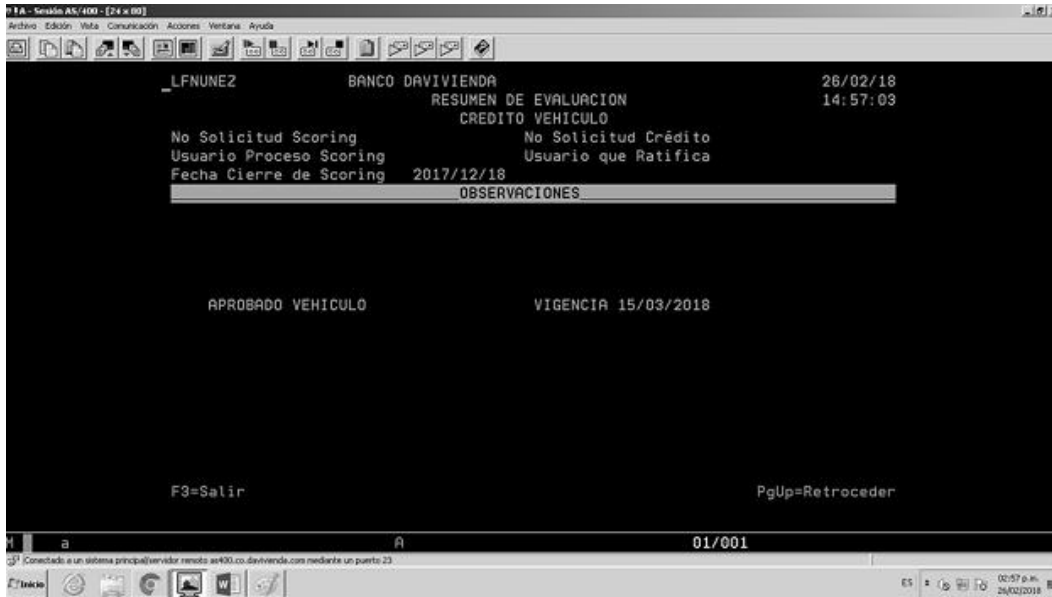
A - Sesión AS/400 - [24 x 80]
Archivo Edición Vista Comunicación Acciones Ventana Ayuda

LFNUNEZ BANCO DAVIVIENDA 26/02/18
RESUMEN DE EVALUACION 14:57:03
CREDITO VEHICULO
No Solicitud Scoring No Solicitud Crédito
Usuario Proceso Scoring Usuario que Ratifica
Fecha Cierre de Scoring 2017/12/18
OBSERVACIONES

APROBADO VEHICULO VIGENCIA 15/03/2018

F3=Salir PgUp=Retroceder

M a A 01/001
Conectado a un sistema principal/servidor remoto as400.co.davivienda.com mediante un puerto 23
Inicio
ES 02:57 p.m. 26/02/2018